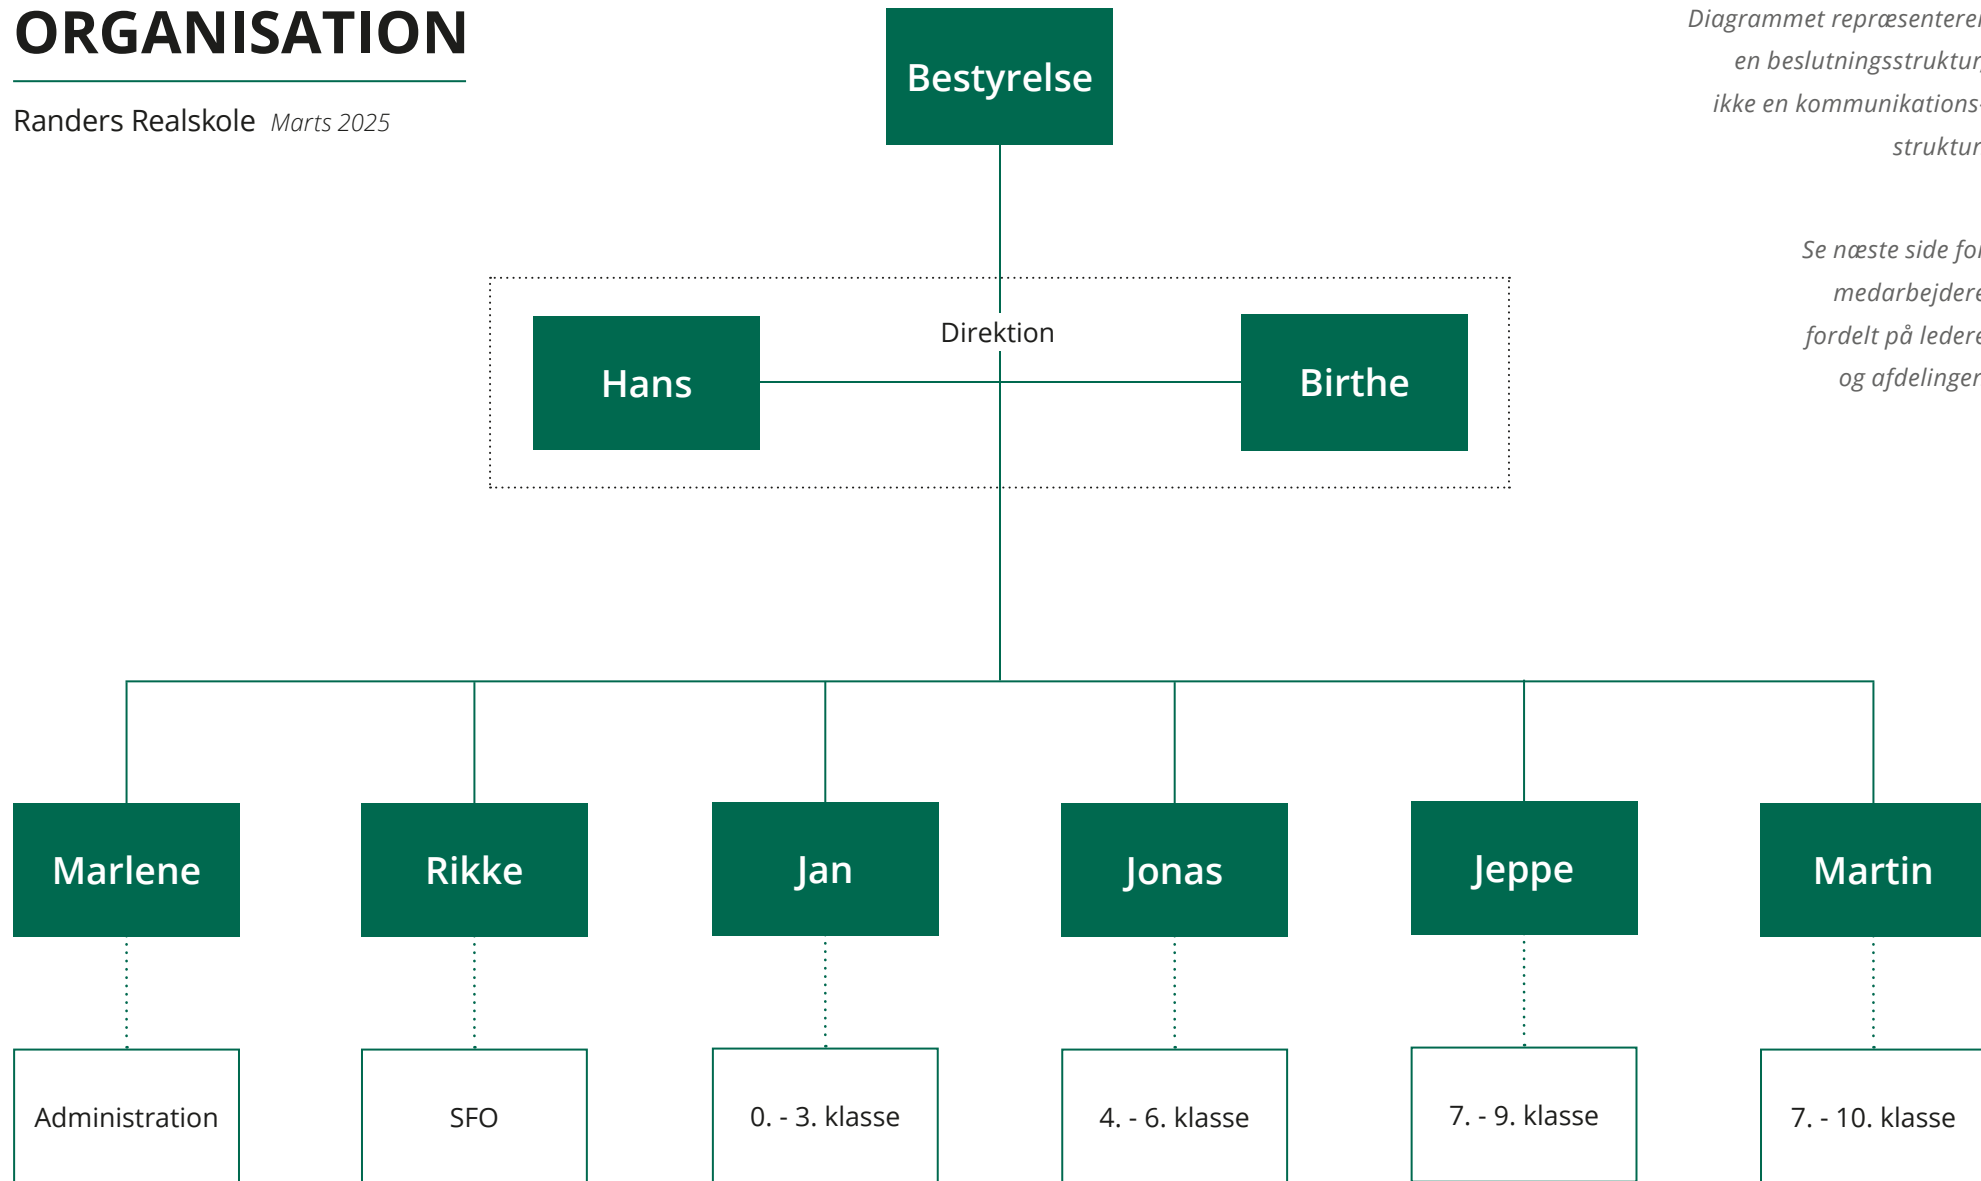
ORGANISATION

Randers Realskole Marts 2025

Diagrammet repræsentere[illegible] en beslutningsstruktur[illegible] ikke en kommunikations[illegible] struktur

Se næste side fo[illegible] medarbejdere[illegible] fordelt på ledere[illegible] og afdelinger

Bestyrelse

Direktion

Hans

Birthe

Marlene

Rikke

Jan

Jonas

Jeppe

Martin

Administration

SFO

0. - 3. klasse

4. - 6. klasse

7. - 9. klasse

7. - 10. klasse